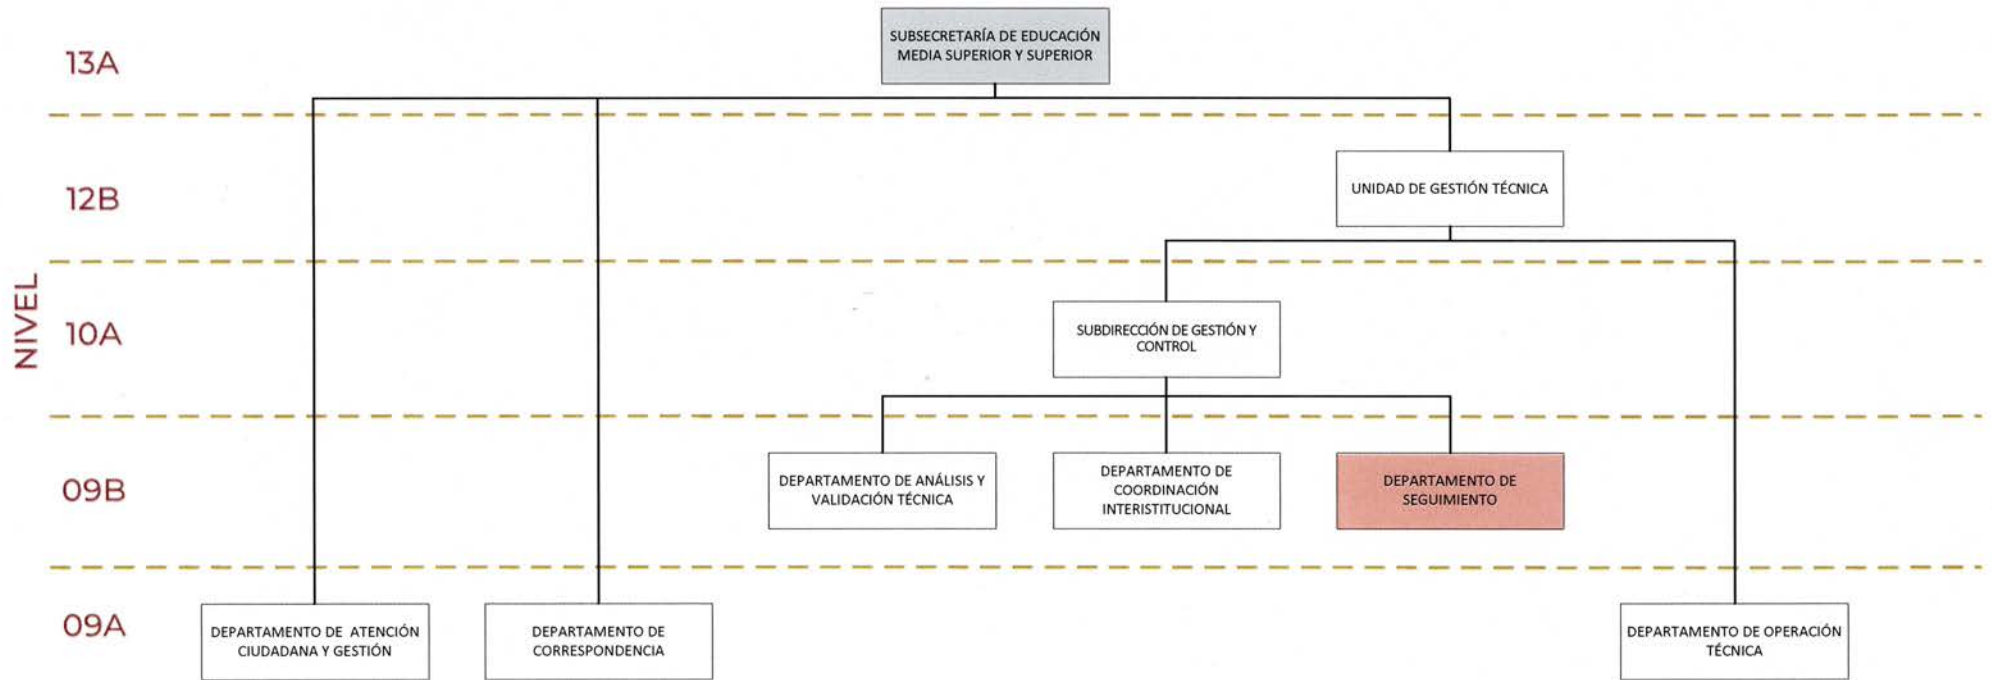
NIVEL

13A

SUBSECRETARÍA DE EDUCACIÓN MEDIA SUPERIOR Y SUPERIOR

12B

UNIDAD DE GESTIÓN TÉCNICA

10A

SUBDIRECCIÓN DE GESTIÓN Y CONTROL

09B

DEPARTAMENTO DE ANÁLISIS Y VALIDACIÓN TÉCNICA

DEPARTAMENTO DE COORDINACIÓN INTERISTITUCIONAL

DEPARTAMENTO DE SEGUIMIENTO

09A

DEPARTAMENTO DE ATENCIÓN CIUDADANA Y GESTIÓN

DEPARTAMENTO DE CORRESPONDENCIA

DEPARTAMENTO DE OPERACIÓN TÉCNICA